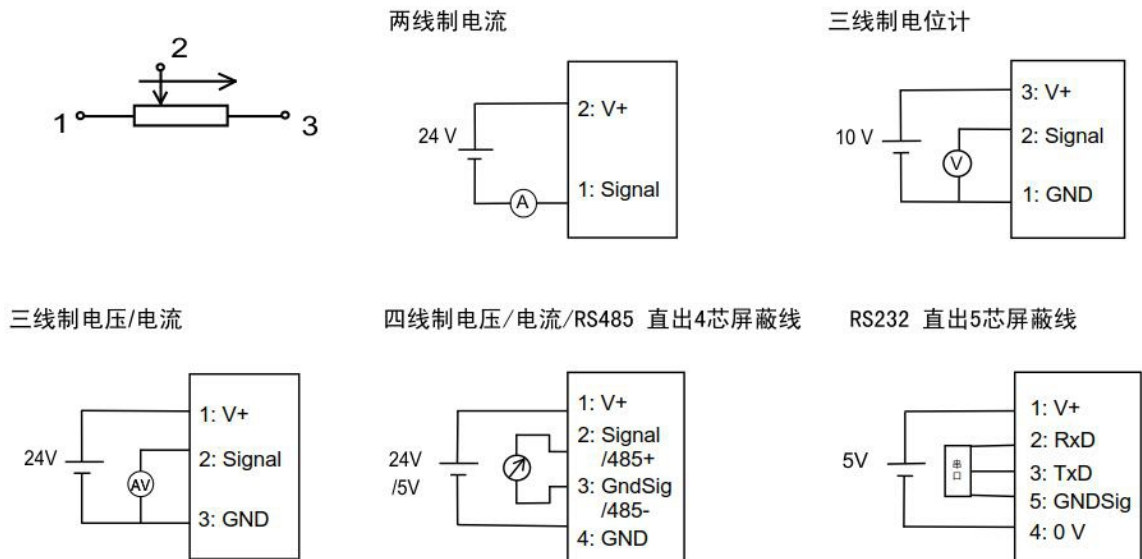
2
1
3

两线制电流

24 V
2: V+
A
1: Signal

三线制电位计

10 V
3: V+
2: Signal
V
1: GND

三线制电压/电流

24V
1: V+
2: Signal
AV
3: GND

四线制电压/电流/RS485 直出4芯屏蔽线

24V
/5V
1: V+
2: Signal
/485+
3: GndSig
/485-
4: GND

RS232 直出5芯屏蔽线

5V
串口
1: V+
2: RxD
3: TxD
5: GNDSig
4: 0 V